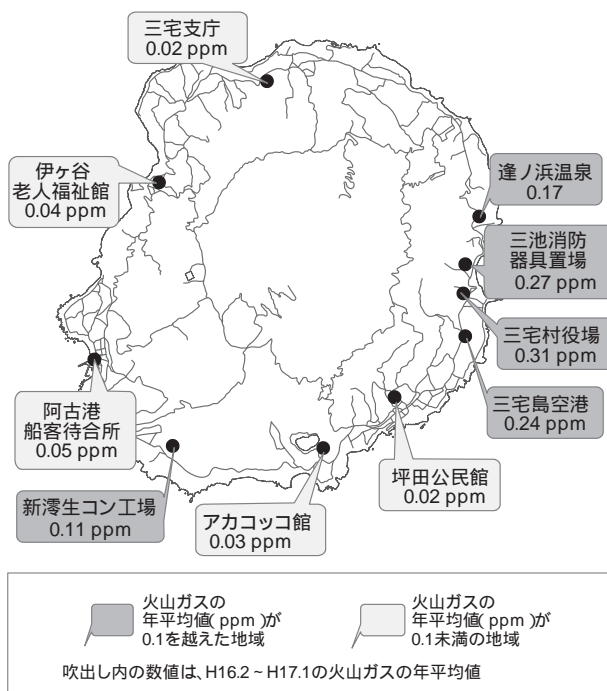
三宅支庁
0.02 ppm

伊ヶ谷
老人福祉館
0.04 ppm

逢ノ浜温泉
0.17

三池消防
器具置場
0.27 ppm

三宅村役場
0.31 ppm

三宅島空港
0.24 ppm

阿古港
船客待合所
0.05 ppm

坪田公民館
0.02 ppm

新澪生コン工場
0.11 ppm

アカコッコ館
0.03 ppm

火山ガスの
年平均値( ppm )が
0.1を越えた地域

火山ガスの
年平均値( ppm )が
0.1未満の地域

吹出し内の数値は、H16.2 ~ H17.1の火山ガスの年平均値